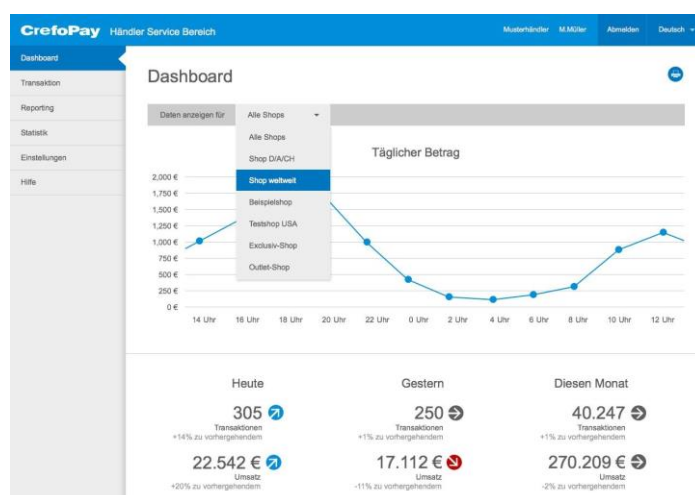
CrefoPay Händler Service Bereich

Musterhändler M.Müller Abmelden Deutsch

Dashboard
Transaktion
Reporting
Statistik
Einstellungen
Hilfe

Dashboard

Daten anzeigen für Alle Shops

Alle Shops
Shop D/A/CH
Shop weltweit
Beispielshop
Testshop USA
Exclusiv-Shop
Outlet-Shop

Täglicher Betrag

2,000 €
1,750 €
1,500 €
1,250 €
1,000 €
750 €
500 €
250 €
0 €

14 Uhr 16 Uhr 18 Uhr 20 Uhr 22 Uhr 0 Uhr 2 Uhr 4 Uhr 6 Uhr 8 Uhr 10 Uhr 12 Uhr

Heute
305
Transaktionen
+14% zu vorhergehendem

22.542 €
Umsatz
+20% zu vorhergehendem

Gestern
250
Transaktionen
+1% zu vorhergehendem

17.112 €
Umsatz
-11% zu vorhergehendem

Diesen Monat
40.247
Transaktionen
+1% zu vorhergehendem

270.209 €
Umsatz
-2% zu vorhergehendem